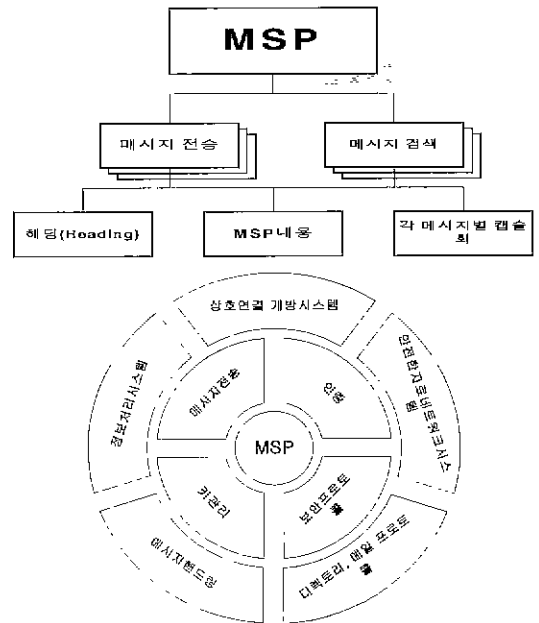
MSP

메시지 전송

메시지 검색

헤딩(Heading)

MSP내용

각 메시지별 캡슐화

상호연결 개방시스템

안전한자료네트워크시스템

정보처리시스템

메시지전송

인증

MSP

키관리

보안프로토콜

메시지핸드링

디렉토리, 메일 프로토콜